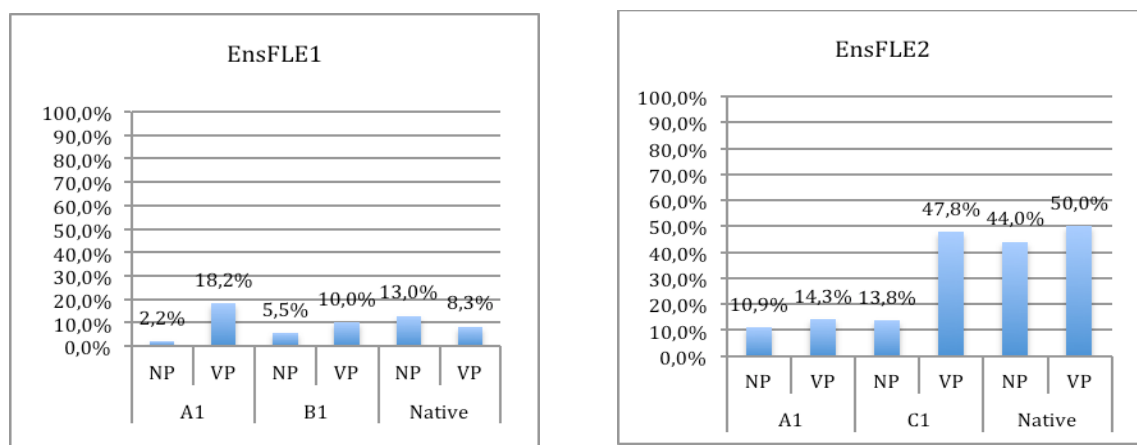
EnsFLE1

100,0%
90,0%
80,0%
70,0%
60,0%
50,0%
40,0%
30,0%
20,0%
10,0%
0,0%

2,2%
18,2%
5,5%
10,0%
13,0%
8,3%

NP VP NP VP NP VP
A1 B1 Native

EnsFLE2

100,0%
90,0%
80,0%
70,0%
60,0%
50,0%
40,0%
30,0%
20,0%
10,0%
0,0%

10,9%
14,3%
13,8%
47,8%
44,0%
50,0%

NP VP NP VP NP VP
A1 C1 Native